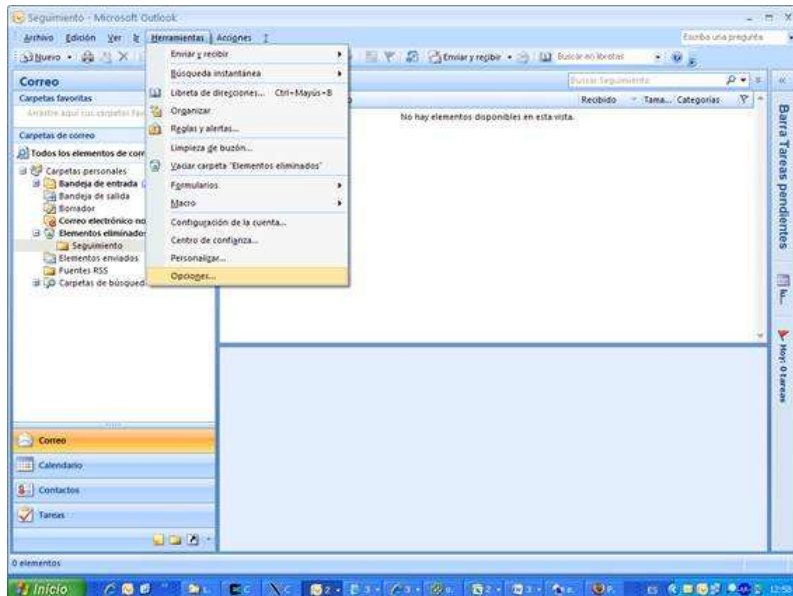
Seguimiento - Microsoft Outlook

Archivo Edición Ver Ir Herramientas Acciones ?

Escriba una pregunta

Nuevo

Enviar y recibir

Buscar en libretas

Correo

Carpetas favoritas

Arrastre aquí sus carpetas fav

Carpetas de correo

Todos los elementos de corr

Carpetas personales
Bandeja de entrada
Bandeja de salida
Borrador
Correo electrónico no
Elementos eliminados
Seguimiento
Elementos enviados
Fuentes RSS
Carpetas de búsqued

Enviar y recibir
Búsqueda instantánea
Libreta de direcciones... Ctrl+Mayús+B
Organizar
Reglas y alertas...
Limpieza de buzón...
Vaciar carpeta "Elementos eliminados"
Formularios
Macro
Configuración de la cuenta...
Centro de confianza...
Personalizar...
Opciones...

Buscar Seguimiento

Recibido Tama... Categorías

No hay elementos disponibles en esta vista.

Barra Tareas pendientes

Hoy: 0 tareas

Correo

Calendario

Contactos

Tareas

0 elementos

Inicio

12:58